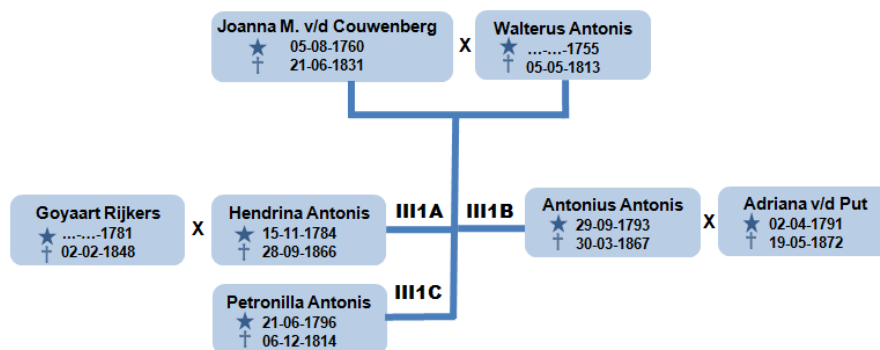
Joanna M. v/d Couwenberg
★ 05-08-1760
† 21-06-1831

X

Walterus Antonis
★ ...-...-1755
† 05-05-1813

Goyaart Rijkers
★ ...-...-1781
† 02-02-1848

X

Hendrina Antonis
★ 15-11-1784
† 28-09-1866

III1A

III1B

Antonius Antonis
★ 29-09-1793
† 30-03-1867

X

Adriana v/d Put
★ 02-04-1791
† 19-05-1872

III1C

Petronilla Antonis
★ 21-06-1796
† 06-12-1814